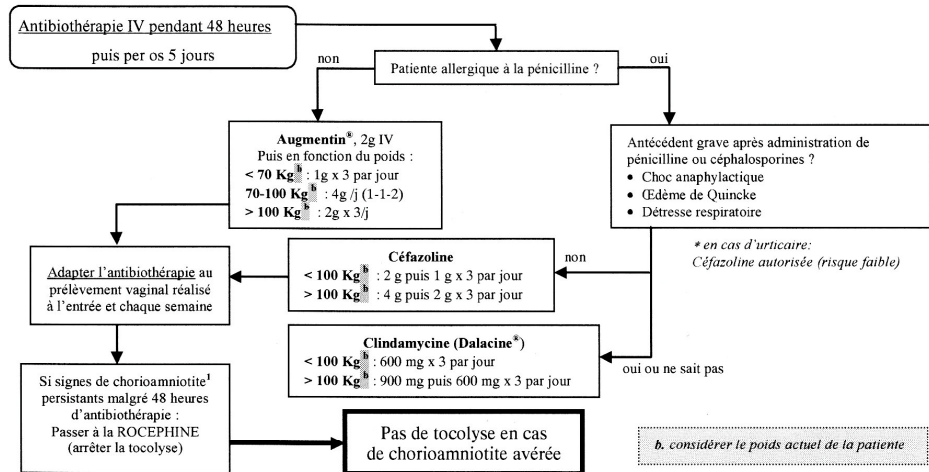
Antibiothérapie IV pendant 48 heures

puis per os 5 jours

non

Patiente allergique à la pénicilline ?

oui

**Augmentin®**, 2g IV
Puis en fonction du poids :
**< 70 Kg**$^{b}$ : 1g x 3 par jour
**70-100 Kg**$^{b}$ : 4g /j (1-1-2)
**> 100 Kg**$^{b}$ : 2g x 3/j

Antécédent grave après administration de pénicilline ou céphalosporines ?
• Choc anaphylactique
• Œdème de Quincke
• Détresse respiratoire

* en cas d'urticaire: Céfazoline autorisée (risque faible)

Adapter l'antibiothérapie au prélèvement vaginal réalisé à l'entrée et chaque semaine

**Céfazoline**
**< 100 Kg**$^{b}$ : 2 g puis 1 g x 3 par jour
**> 100 Kg**$^{b}$ : 4 g puis 2 g x 3 par jour

non

**Clindamycine (Dalacine®)**
**< 100 Kg**$^{b}$ : 600 mg x 3 par jour
**> 100 Kg**$^{b}$ : 900 mg puis 600 mg x 3 par jour

oui ou ne sait pas

Si signes de chorioamniotite$^{1}$ persistants malgré 48 heures d'antibiothérapie :
Passer à la ROCEPHINE
(arrêter la tocolyse)

Pas de tocolyse en cas de chorioamniotite avérée

b. considérer le poids actuel de la patiente